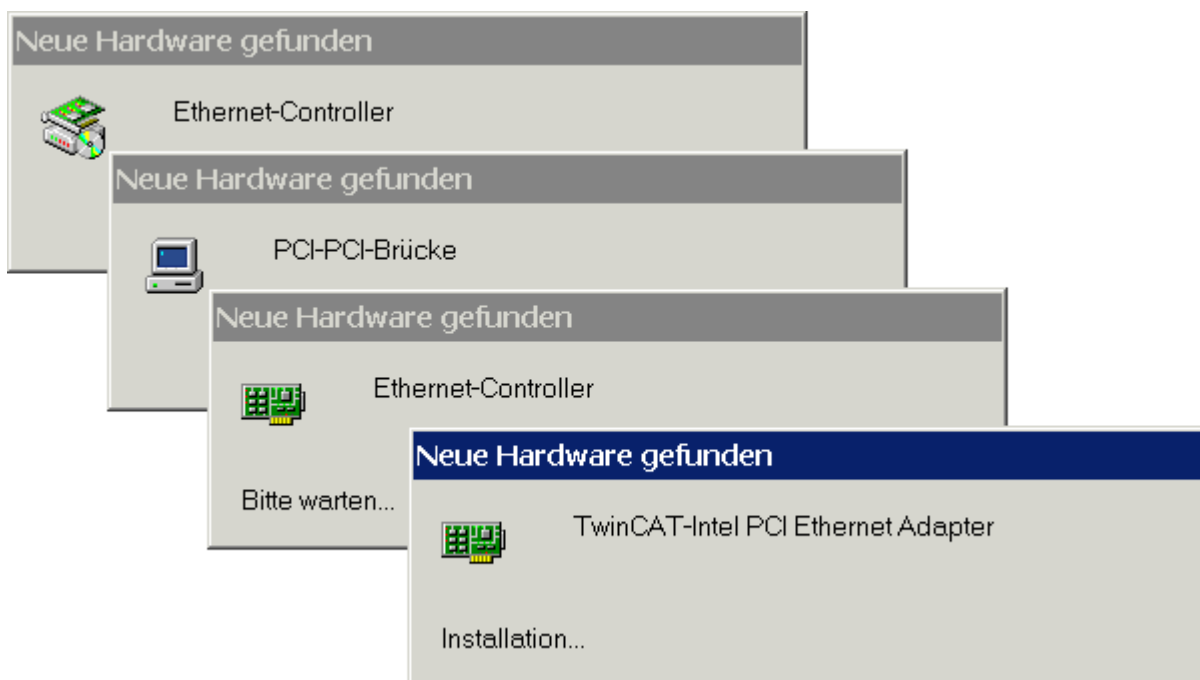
Neue Hardware gefunden

Ethernet-Controller

Neue Hardware gefunden

PCI-PCI-Brücke

Neue Hardware gefunden

Ethernet-Controller

Bitte warten...

Neue Hardware gefunden

TwinCAT-Intel PCI Ethernet Adapter

Installation...